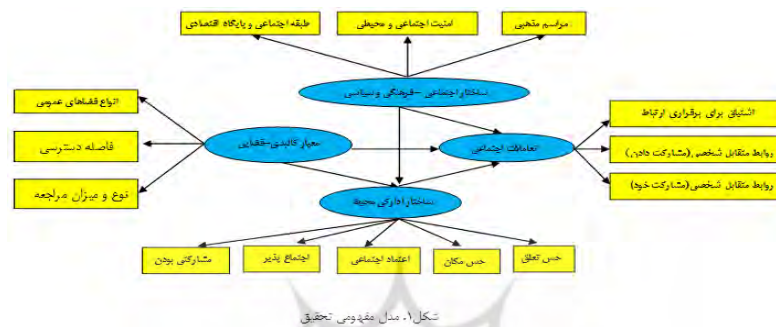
طبقه اجتماعی و پایگاه اقتصادی
امنیت اجتماعی و محیطی
مراسم مذهبی
ساختار اجتماعی-فرهنگی و سیاسی
انواع فضاهای عمومی
فاصله دسترسی
نوع و میزان مراجعه
معیار کالبدی-فضایی
تعاملات اجتماعی
اشتیاق برای برقراری ارتباط
روابط متقابل شخصی (مشارکت دادن)
روابط متقابل شخصی (مشارکت خود)
ساختار ادارکی محیط
مشارکتی بودن
اجتماع پذیر
اعتماد اجتماعی
حس مکان
حس تعلق

شکل۱. مدل مفهومی تحقیق